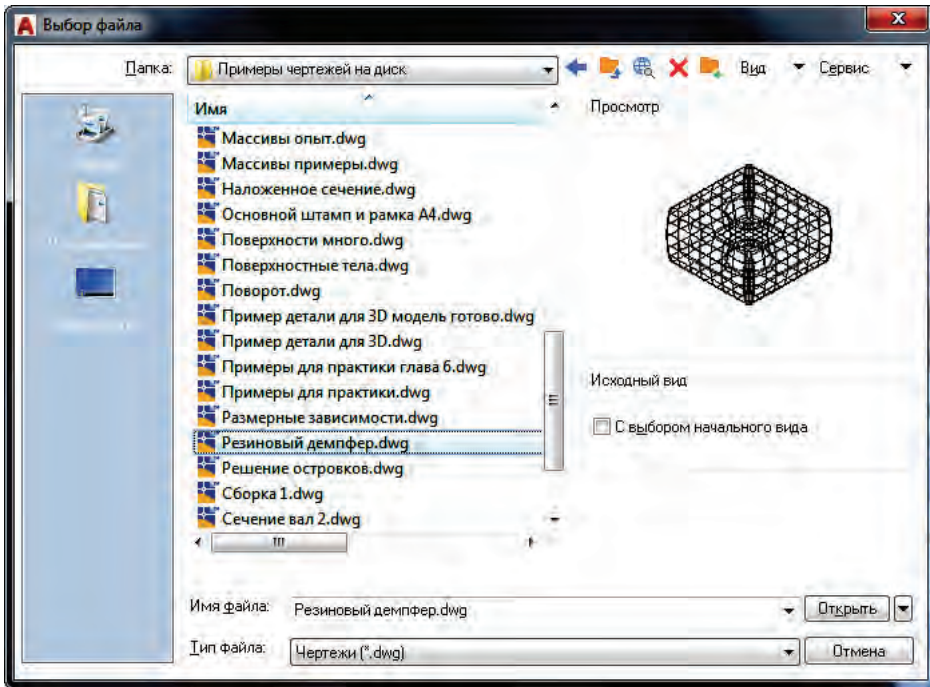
Выбор файла

Папка: Примеры чертежей на диск

Вид Сервис

Имя

Массивы опыт.dwg
Массивы примеры.dwg
Наложенное сечение.dwg
Основной штамп и рамка А4.dwg
Поверхности много.dwg
Поверхностные тела.dwg
Поворот.dwg
Пример детали для 3D модель готово.dwg
Пример детали для 3D.dwg
Примеры для практики глава 6.dwg
Примеры для практики.dwg
Размерные зависимости.dwg
Резиновый демпфер.dwg
Решение островков.dwg
Сборка 1.dwg
Сечение вал 2.dwg

Просмотр

Исходный вид

С выбором начального вида

Имя файла: Резиновый демпфер.dwg

Открыть

Тип файла: Чертежи (*.dwg)

Отмена